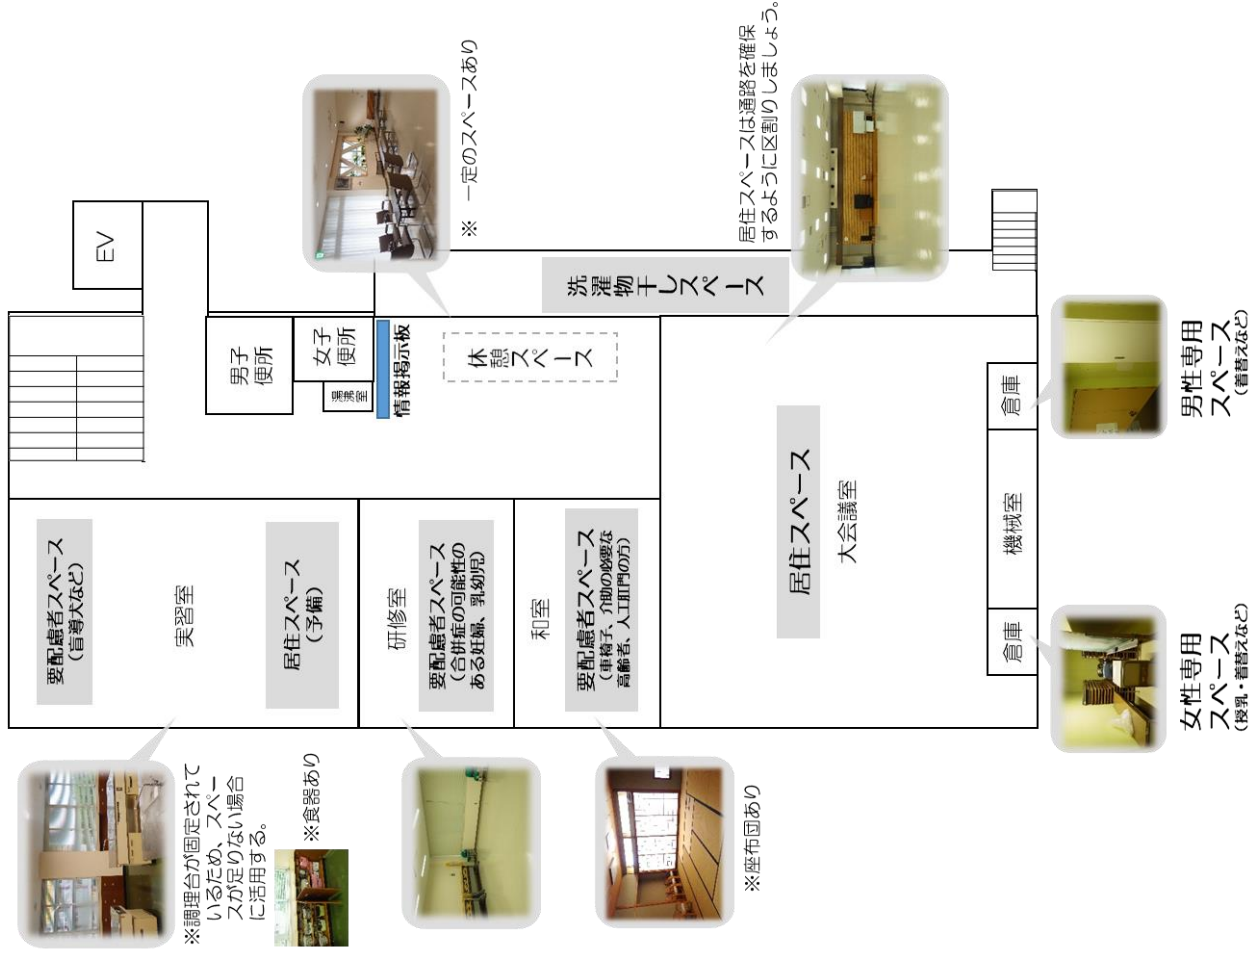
EV

※ 一定のスペースあり

居住スペースは通路を確保するように区割りしましょう。

洗濯物干しスペース

男子便所

女子便所

清掃室

情報掲示板

休憩スペース

居住スペース

大会議室

倉庫

機械室

倉庫

男性専用スペース
（着替えなど）

女性専用スペース
（授乳・着替えなど）

要配慮者スペース
（盲導犬など）

実習室

居住スペース
（予備）

研修室

要配慮者スペース
（合併症の可能性のある妊婦、乳幼児）

和室

要配慮者スペース
（車椅子、介助の必要な高齢者、人工肛門の方）

※調理台が固定されているため、スペースが足りない場合に活用する。

※食器あり

※座布団あり